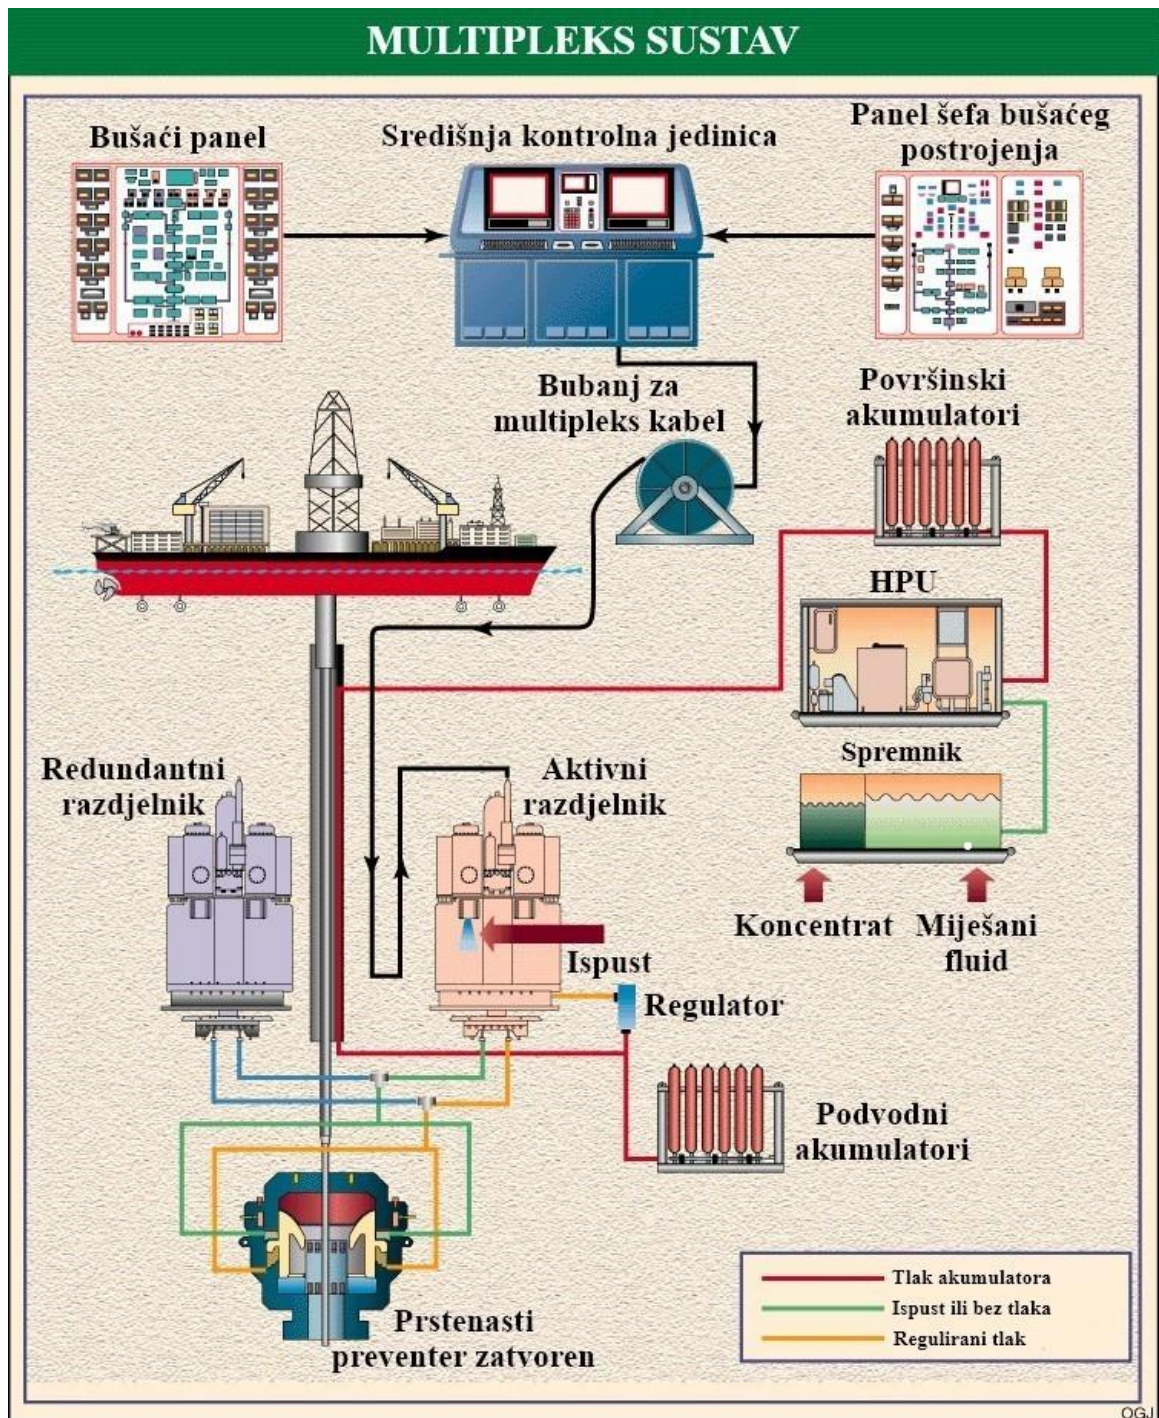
MULTIPLEKS SUSTAV

Bušaći panel

Središnja kontrolna jedinica

Panel šefa bušaćeg postrojenja

Bubanj za multipleks kabel

Površinski akumulatori

HPU

Spremnik

Koncentrat

Miješani fluid

Redundantni razdjelnik

Aktivni razdjelnik

Ispust

Regulator

Podvodni akumulatori

Prstenasti preventer zatvoren

Tlak akumulatora
Ispust ili bez tlaka
Regulirani tlak

OGJ